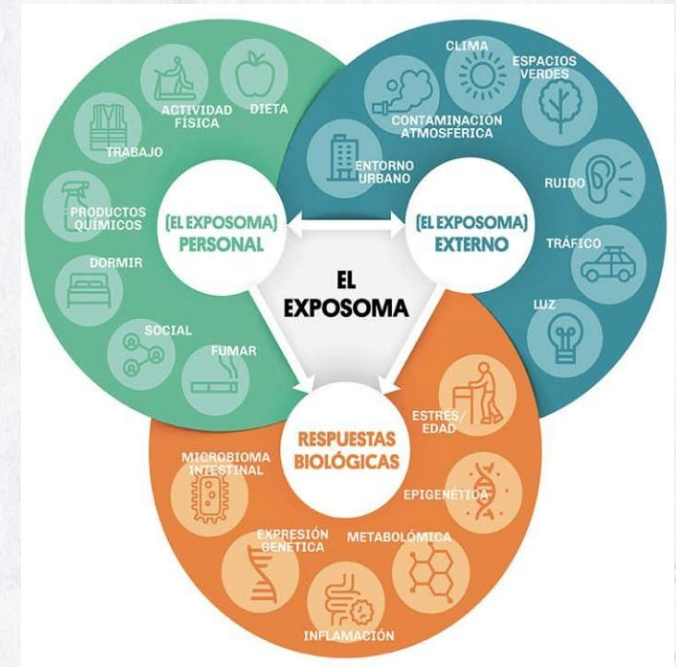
EL EXPOSOMA

(EL EXPOSOMA) PERSONAL

ACTIVIDAD FÍSICA
DIETA
TRABAJO
PRODUCTOS QUÍMICOS
DORMIR
SOCIAL
FUMAR

(EL EXPOSOMA) EXTERNO

CLIMA
ESPACIOS VERDES
CONTAMINACIÓN ATMOSFÉRICA
ENTORNO URBANO
RUIDO
TRÁFICO
LUZ

RESPUESTAS BIOLÓGICAS

ESTRÉS/ EDAD
MICROBIOMA INTESTINAL
EPIGENÉTICA
EXPRESIÓN GENÉTICA
METABOLÓMICA
INFLAMACIÓN